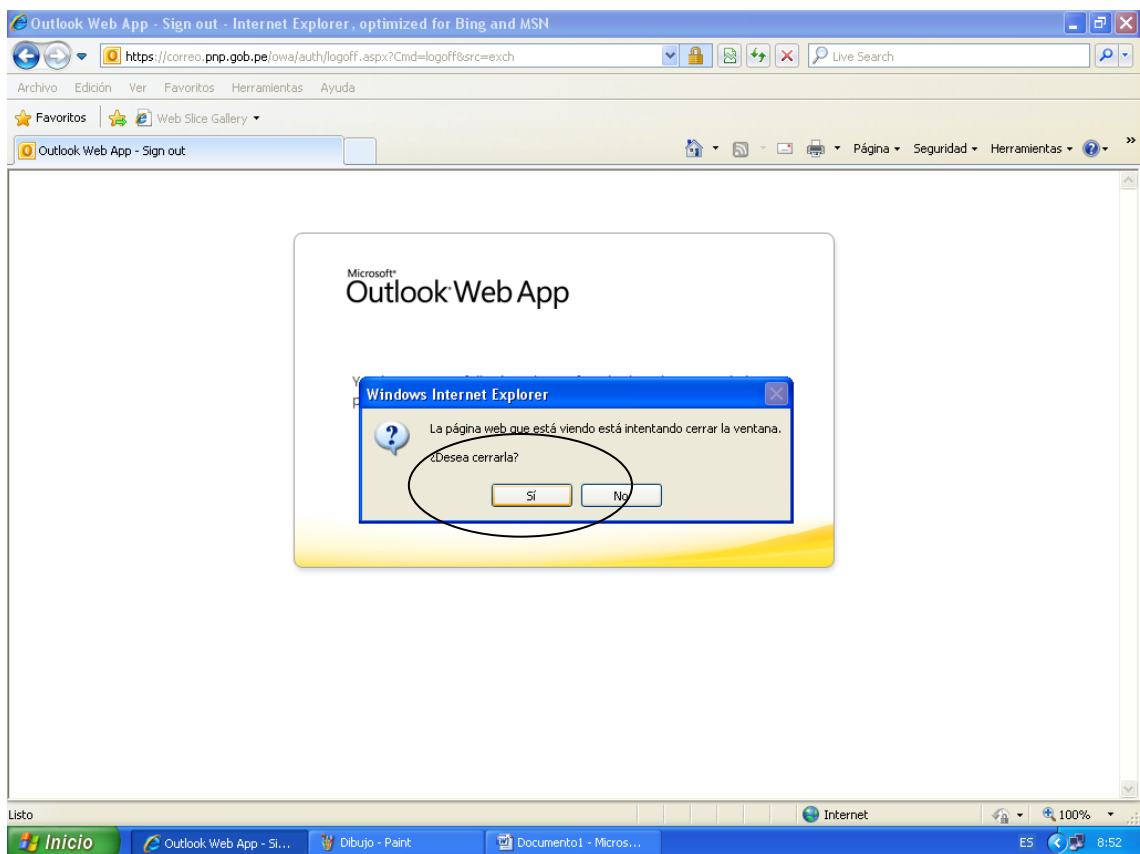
Outlook Web App - Sign out - Internet Explorer, optimized for Bing and MSN

https://correo.pnp.gob.pe/owa/auth/logoff.aspx?Cmd=logoff&src=exch

Live Search

Archivo Edición Ver Favoritos Herramientas Ayuda

Favoritos Web Slice Gallery

Outlook Web App - Sign out

Página Seguridad Herramientas

Microsoft®
Outlook Web App

Y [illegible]
P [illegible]

Windows Internet Explorer

La página web que está viendo está intentando cerrar la ventana.

¿Desea cerrarla?

Sí No

Listo

Internet

100%

Inicio

Outlook Web App - Si...

Dibujo - Paint

Documento1 - Micros...

ES

8:52